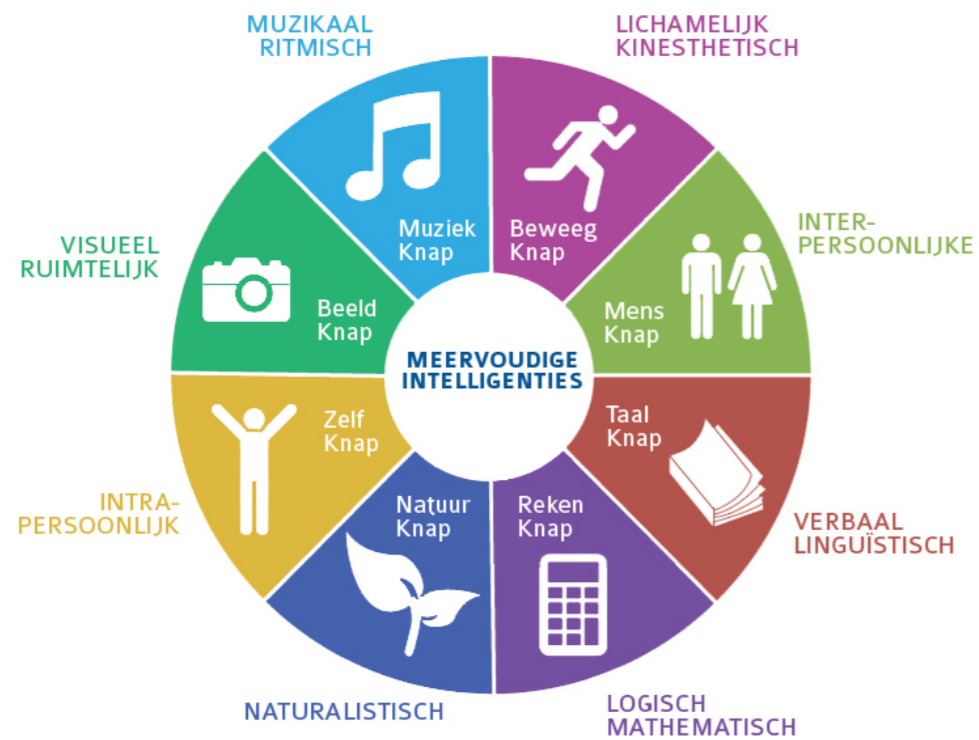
MUZIKAAL RITMISCH

LICHAMELIJK KINESTHETISCH

Muziek Knap

Beweeg Knap

INTER-PERSOONLIJKE

VISUEEL RUIMTELIJK

Beeld Knap

Mens Knap

MEERVOUDIGE INTELLIGENTIES

Zelf Knap

Taal Knap

INTRA-PERSOONLIJK

Natuur Knap

Reken Knap

VERBAAL LINGUÏSTISCH

NATURALISTISCH

LOGISCH MATHEMATISCH